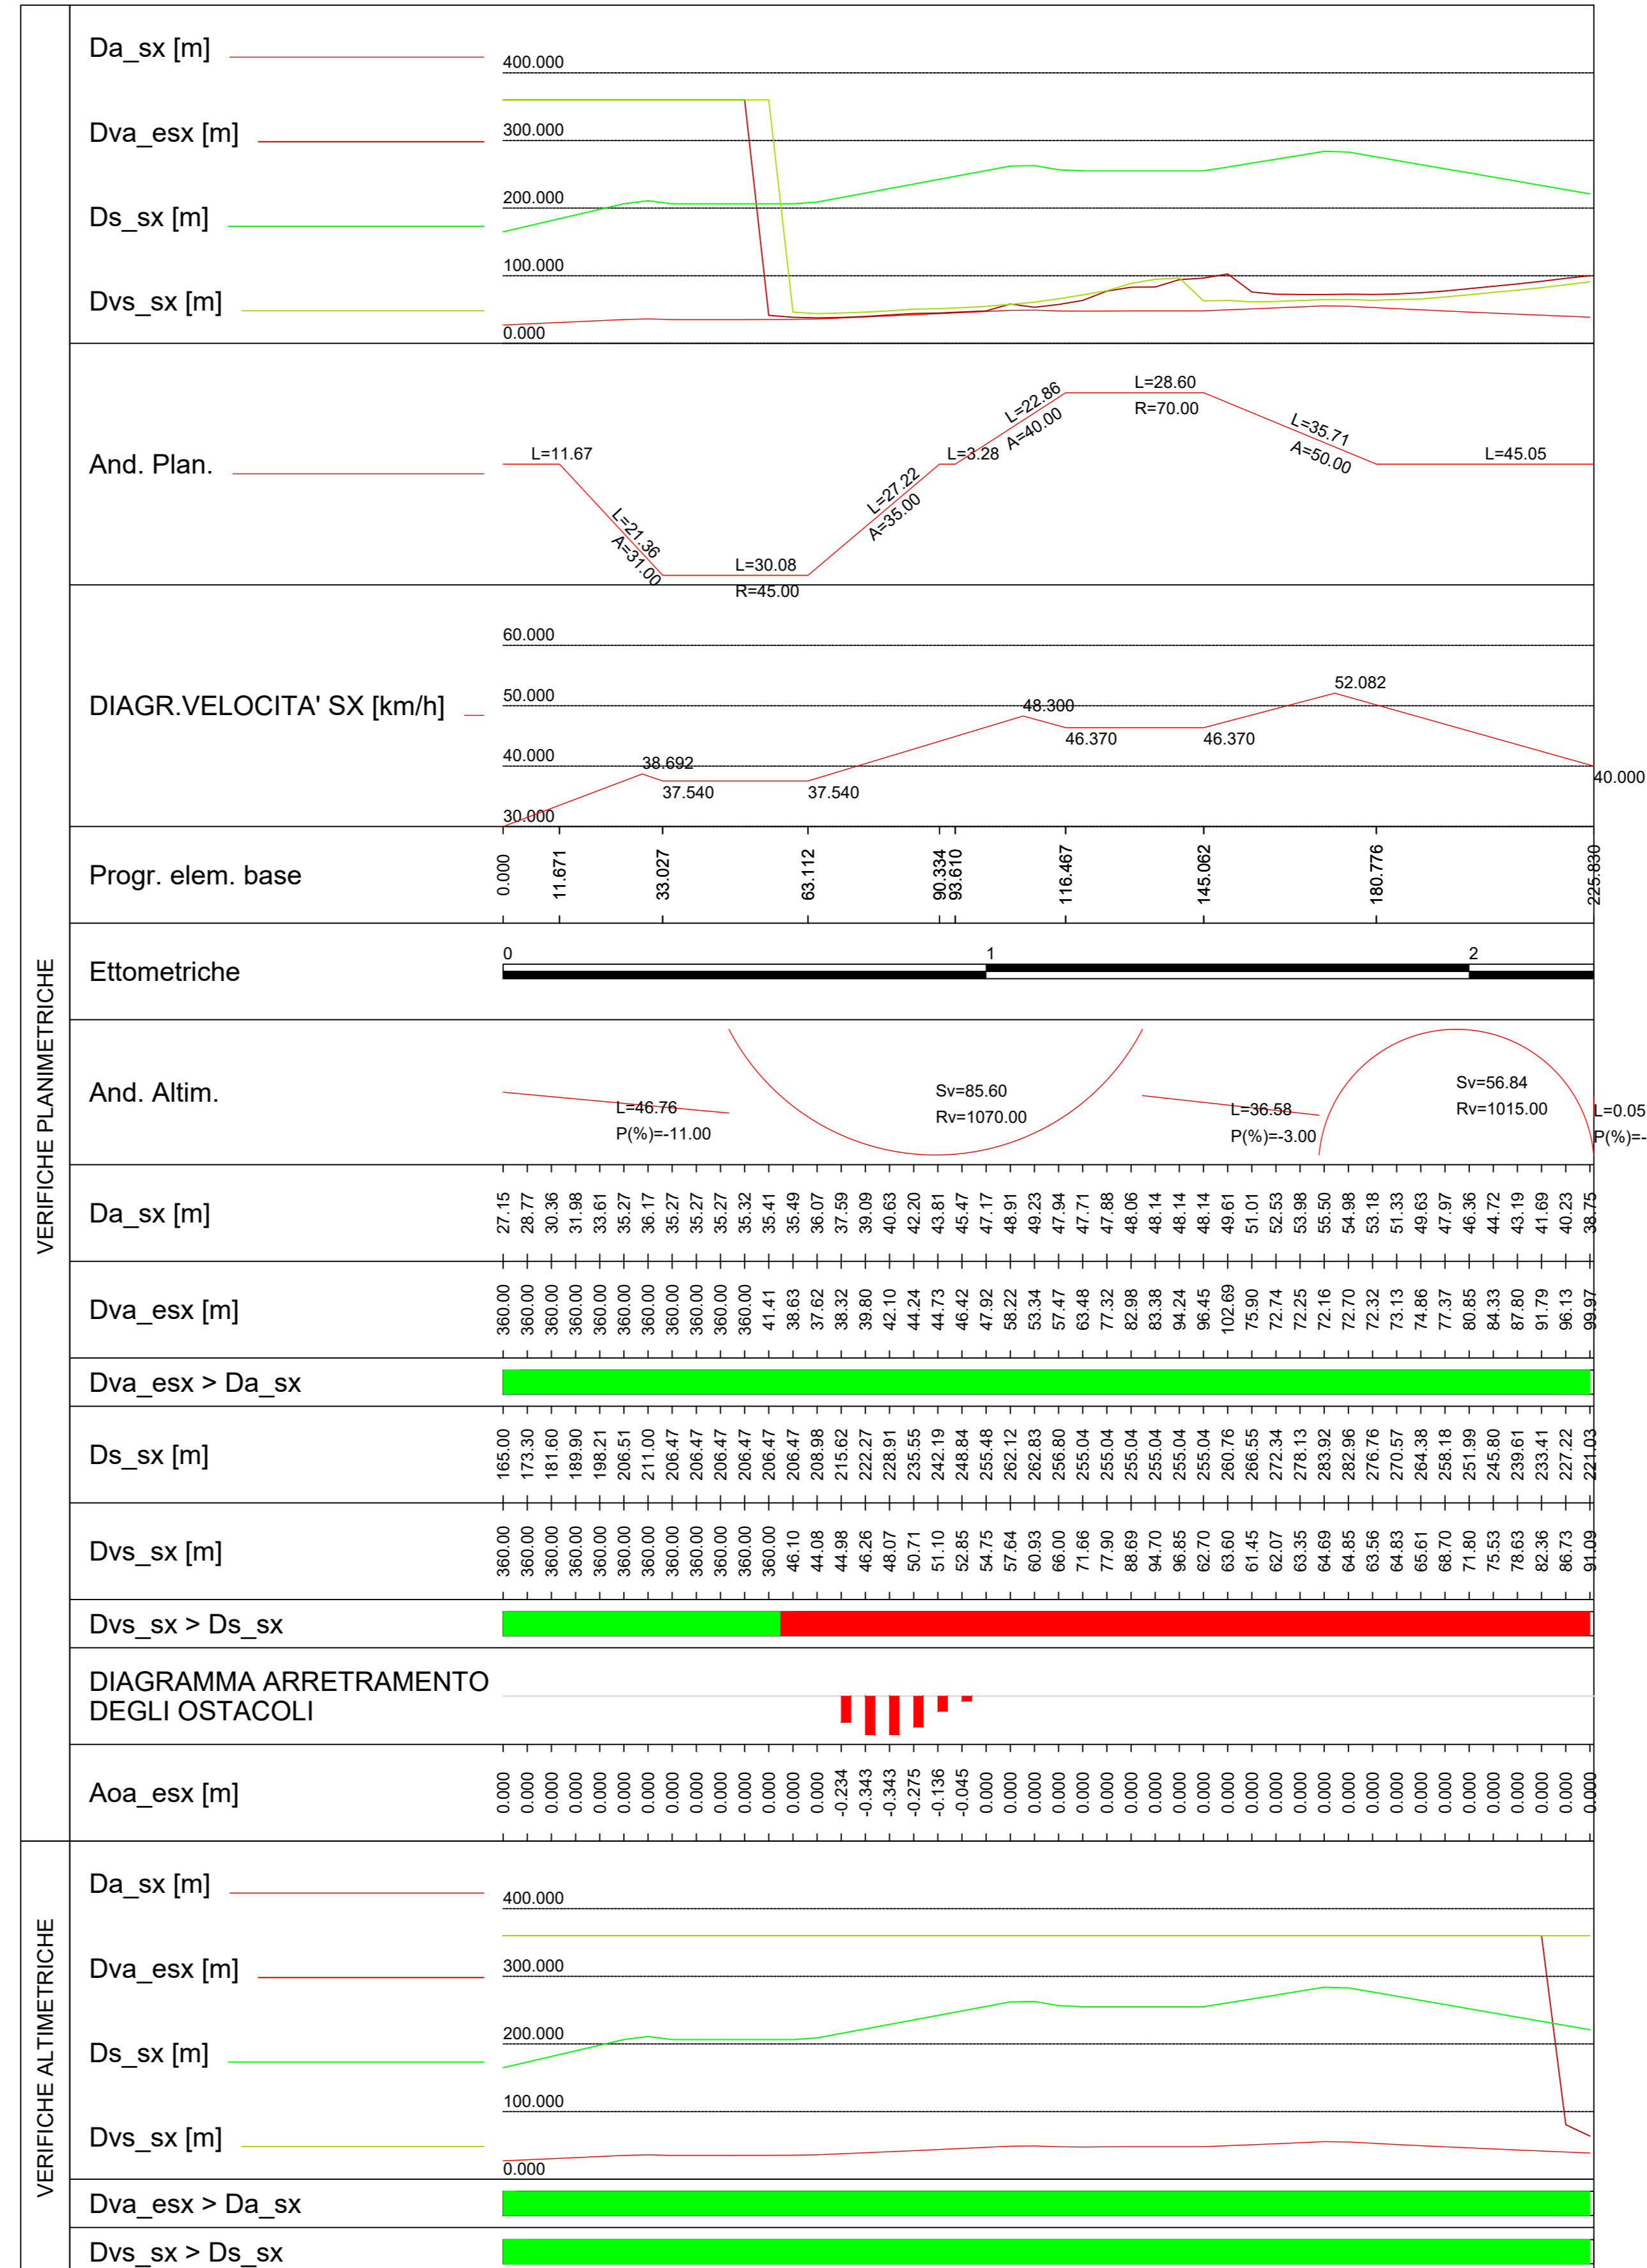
VERIFICHE PLANIMETRICHE

Da_sx [m]
Dva_esx [m]
Ds_sx [m]
Dvs_sx [m]

400.000
300.000
200.000
100.000
0.000

And. Plan.

L=11.67
L=21.36
A=31.00
L=30.08
R=45.00
L=27.22
A=35.00
L=3.28
L=22.86
A=40.00
L=28.60
R=70.00
L=35.71
A=50.00
L=45.05

DIAGR.VELOCITA' SX [km/h]

60.000
50.000
40.000
30.000
38.692
37.540
37.540
48.300
46.370
46.370
52.082
40.000

Progr. elem. base

0.000
11.671
33.027
63.112
90.334
93.610
116.467
145.062
180.776
225.830

Ettometriche

0
1
2

And. Altim.

L=46.76
P(%)=-11.00
Sv=85.60
Rv=1070.00
L=36.58
P(%)=-3.00
Sv=56.84
Rv=1015.00
L=0.05
P(%)=-

Da_sx [m]

27.15 28.77 30.36 31.98 33.61 35.27 36.17 35.27 35.27 35.27 35.32 35.41 35.49 36.07 37.59 39.09 40.63 42.20 43.81 45.47 47.17 48.91 49.23 47.94 47.71 47.88 48.06 48.14 48.14 48.14 49.61 51.01 52.53 53.98 55.50 54.98 53.18 51.33 49.63 47.97 46.36 44.72 43.19 41.69 40.23 38.75

Dva_esx [m]

360.00 360.00 360.00 360.00 360.00 360.00 360.00 360.00 360.00 360.00 360.00 41.41 38.63 37.62 38.32 39.80 42.10 44.24 44.73 46.42 47.92 58.22 53.34 57.47 63.48 77.32 82.98 83.38 94.24 96.45 102.69 75.90 72.74 72.25 72.16 72.70 72.32 73.13 74.86 77.37 80.85 84.33 87.80 91.79 96.13 99.97

Dva_esx > Da_sx

Ds_sx [m]

165.00 173.30 181.60 189.90 198.21 206.51 211.00 206.47 206.47 206.47 206.47 206.47 208.98 215.62 222.27 228.91 235.55 242.19 248.84 255.48 262.12 262.83 256.80 255.04 255.04 255.04 255.04 255.04 255.04 260.76 266.55 272.34 278.13 283.92 282.96 276.76 270.57 264.38 258.18 251.99 245.80 239.61 233.41 227.22 221.03

Dvs_sx [m]

360.00 360.00 360.00 360.00 360.00 360.00 360.00 360.00 360.00 360.00 360.00 360.00 46.10 44.08 44.98 46.26 48.07 50.71 51.10 52.85 54.75 57.64 60.93 66.00 71.66 77.90 88.69 94.70 96.85 62.70 63.60 61.45 62.07 63.35 64.69 64.85 63.56 64.83 65.61 68.70 71.80 75.53 78.63 82.36 86.73 91.09

Dvs_sx > Ds_sx

DIAGRAMMA ARRETRAMENTO
DEGLI OSTACOLI

Aoa_esx [m]

0.000 0.000 0.000 0.000 0.000 0.000 0.000 0.000 0.000 0.000 0.000 0.000 0.000 0.000 -0.234 -0.343 -0.343 -0.275 -0.136 -0.045 0.000 0.000 0.000 0.000 0.000 0.000 0.000 0.000 0.000 0.000 0.000 0.000 0.000 0.000 0.000 0.000 0.000 0.000 0.000 0.000 0.000 0.000 0.000 0.000 0.000 0.000

VERIFICHE ALTIMETRICHE

Da_sx [m]
Dva_esx [m]
Ds_sx [m]
Dvs_sx [m]

400.000
300.000
200.000
100.000
0.000

Dva_esx > Da_sx
Dvs_sx > Ds_sx